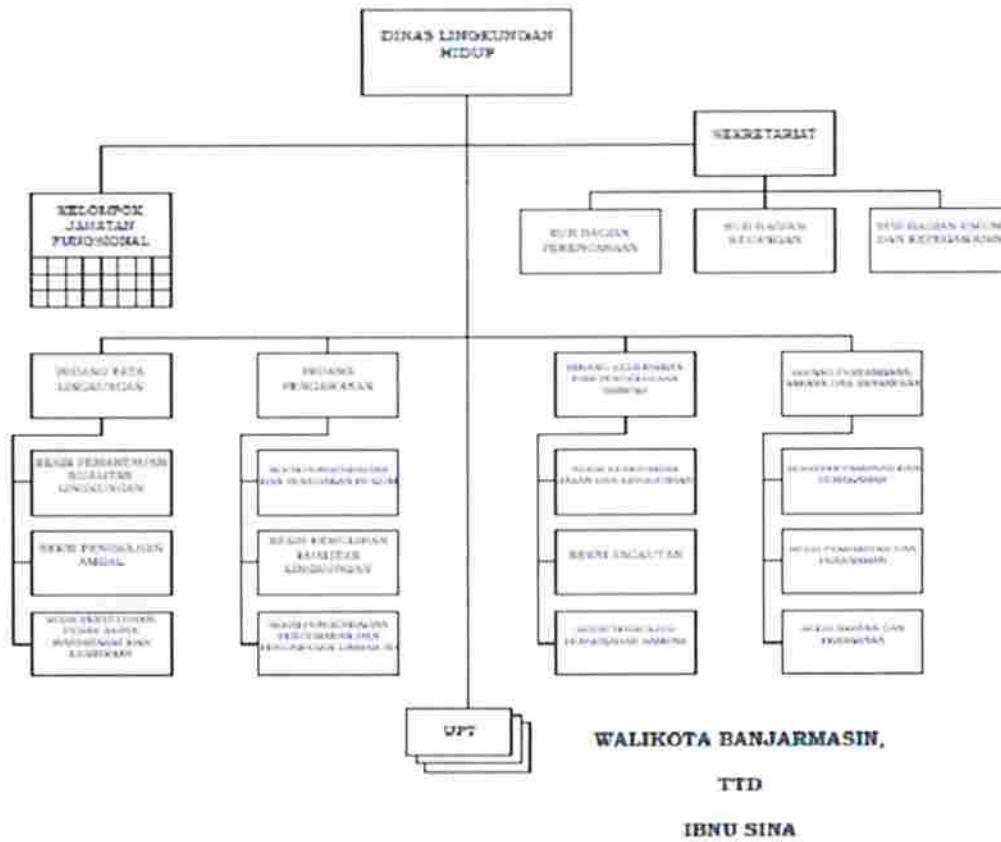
DINAS LINGKUNGAN HIDUP

SEKRETARIAT

KELOMPOK JABATAN FUNGSIONAL

SUB BAGIAN PERENCANAAN

SUB BAGIAN KEUANGAN

SUB BAGIAN UMUM DAN KEPEGAWAIAN

BIDANG TATA LINGKUNGAN

BIDANG PENGAWASAN

BIDANG KEBERSIHAN DAN PENGELOLAAN SAMPAH

BIDANG PERTAMANAN, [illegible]

SEKSI PEMANTAUAN KUALITAS LINGKUNGAN

SEKSI PENGKAJIAN AMDAL

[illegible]

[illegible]

SEKSI PENGENDALIAN KUALITAS LINGKUNGAN

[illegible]

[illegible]

SEKSI ANGKUTAN

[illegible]

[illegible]

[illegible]

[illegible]

UPT

WALIKOTA BANJARMASIN,

TTD

IBNU SINA